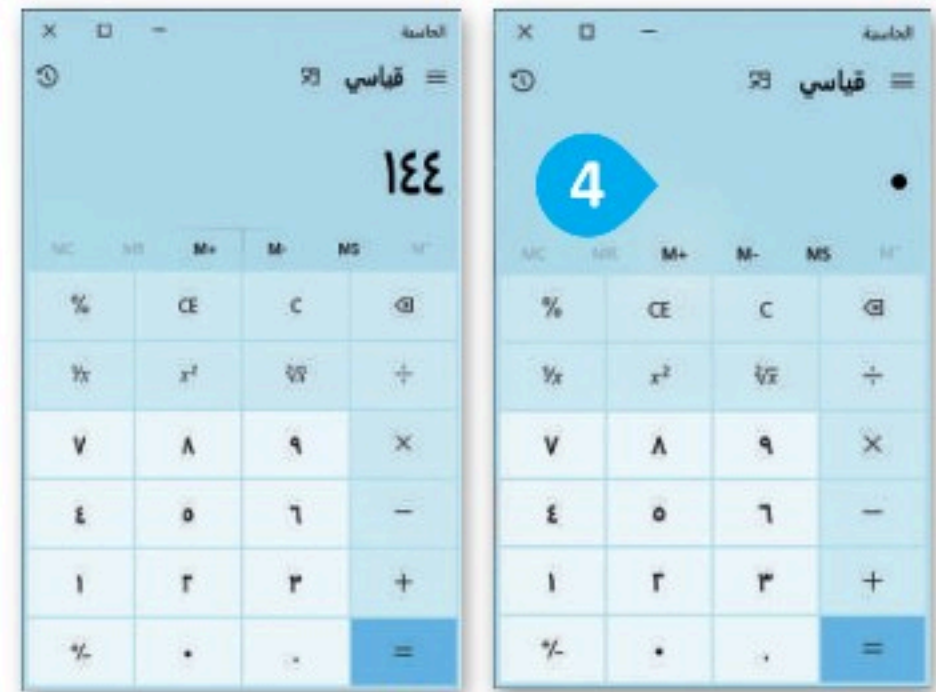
× □ — الحاسبة

≡ قياسي 

١٤٤

MC MR M+ M- MS M˅

| % | CE | C | ⌫ |
|---|---|---|---|
| $\frac{1}{x}$ | $x^2$ | $\sqrt[2]{x}$ | ÷ |
| ٧ | ٨ | ٩ | × |
| ٤ | ٥ | ٦ | − |
| ١ | ٢ | ٣ | + |
| +/- | ٠ | . | = |

× □ — الحاسبة

≡ قياسي 

4

٠

MC MR M+ M- MS M˅

| % | CE | C | ⌫ |
|---|---|---|---|
| $\frac{1}{x}$ | $x^2$ | $\sqrt[2]{x}$ | ÷ |
| ٧ | ٨ | ٩ | × |
| ٤ | ٥ | ٦ | − |
| ١ | ٢ | ٣ | + |
| +/- | ٠ | . | = |